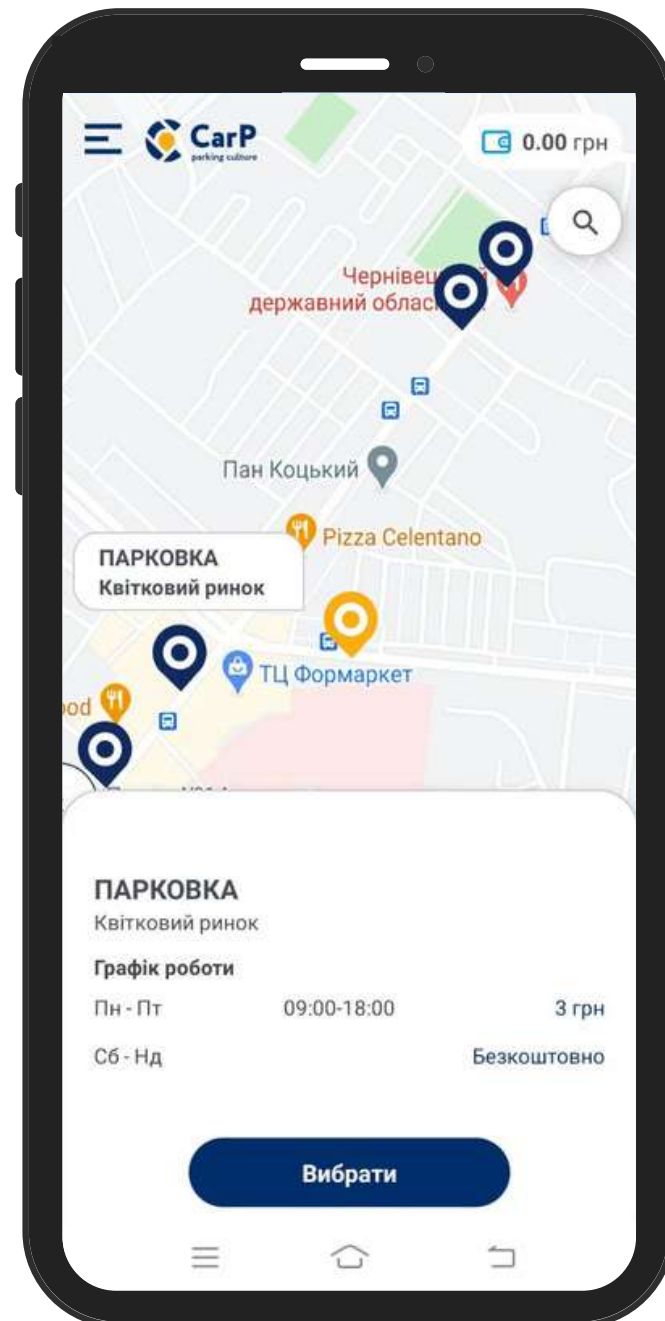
CarP
parking culture

0.00 грн

Чернівец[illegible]
державний облас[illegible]

Пан Коцький

Pizza Celentano

ПАРКОВКА
Квітковий ринок

ТЦ Формаркет

ood

ПАРКОВКА
Квітковий ринок

Графік роботи

| Пн - Пт | 09:00-18:00 | 3 грн |
|---|---|---|
| Сб - Нд | | Безкоштовно |

Вибрати